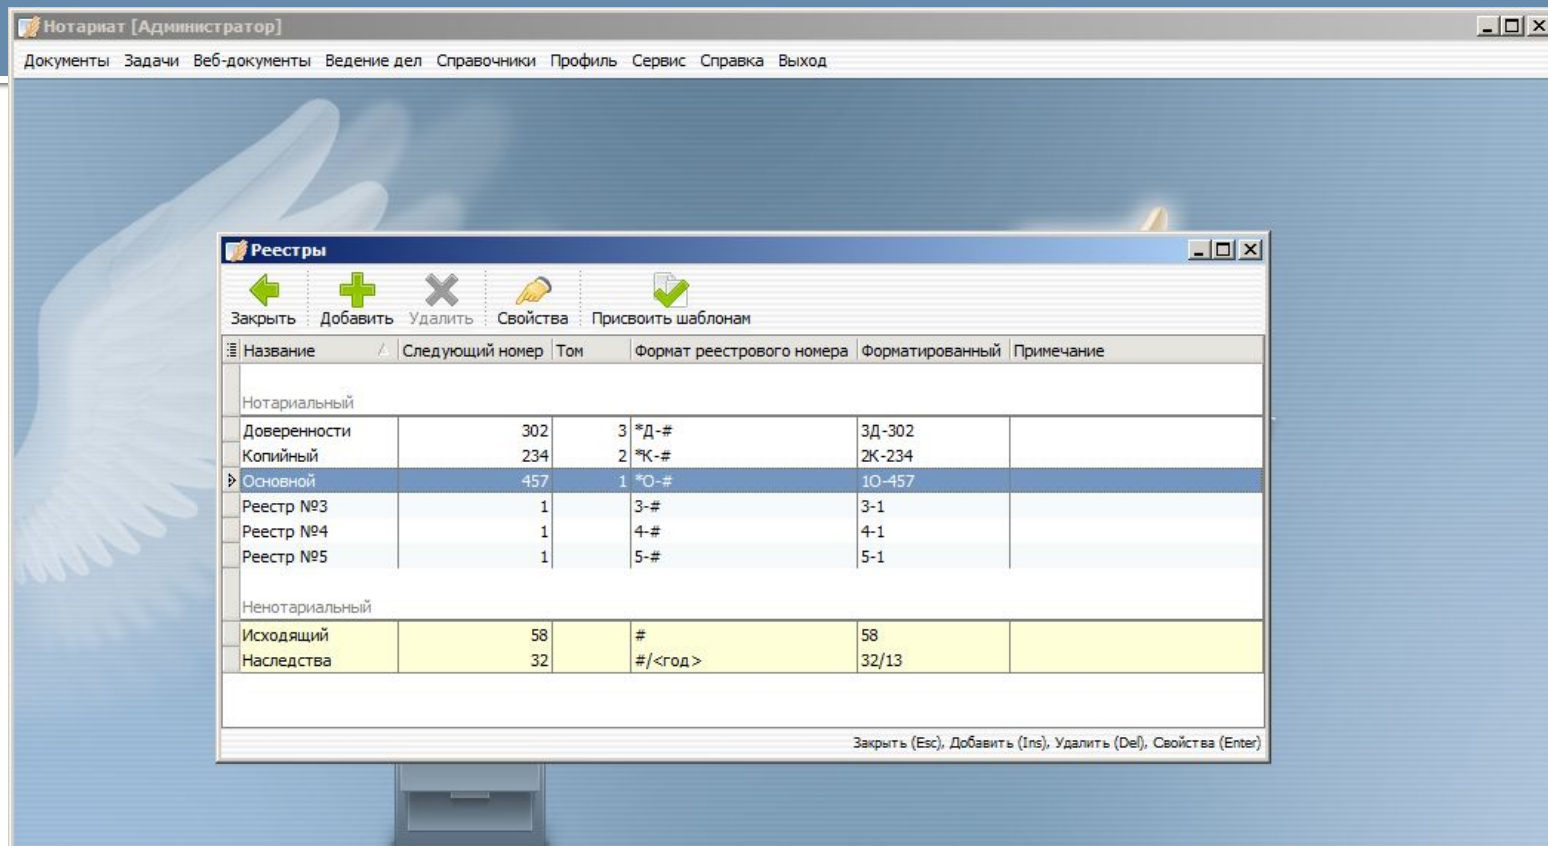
Нотариат [Администратор]

Документы Задачи Веб-документы Ведение дел Справочники Профиль Сервис Справка Выход

Реестры

Закрыть Добавить Удалить Свойства Присвоить шаблонам

| Название | Следующий номер | Том | Формат реестрового номера | Форматированный | Примечание |
|---|---|---|---|---|---|
| Нотариальный | | | | | |
| Доверенности | 302 | 3 | *Д-# | 3Д-302 | |
| Копийный | 234 | 2 | *К-# | 2К-234 | |
| Основной | 457 | 1 | *О-# | 1О-457 | |
| Реестр №3 | 1 | | 3-# | 3-1 | |
| Реестр №4 | 1 | | 4-# | 4-1 | |
| Реестр №5 | 1 | | 5-# | 5-1 | |
| Ненотариальный | | | | | |
| Исходящий | 58 | | # | 58 | |
| Наследства | 32 | | #/<год> | 32/13 | |

Закрыть (Esc), Добавить (Ins), Удалить (Del), Свойства (Enter)